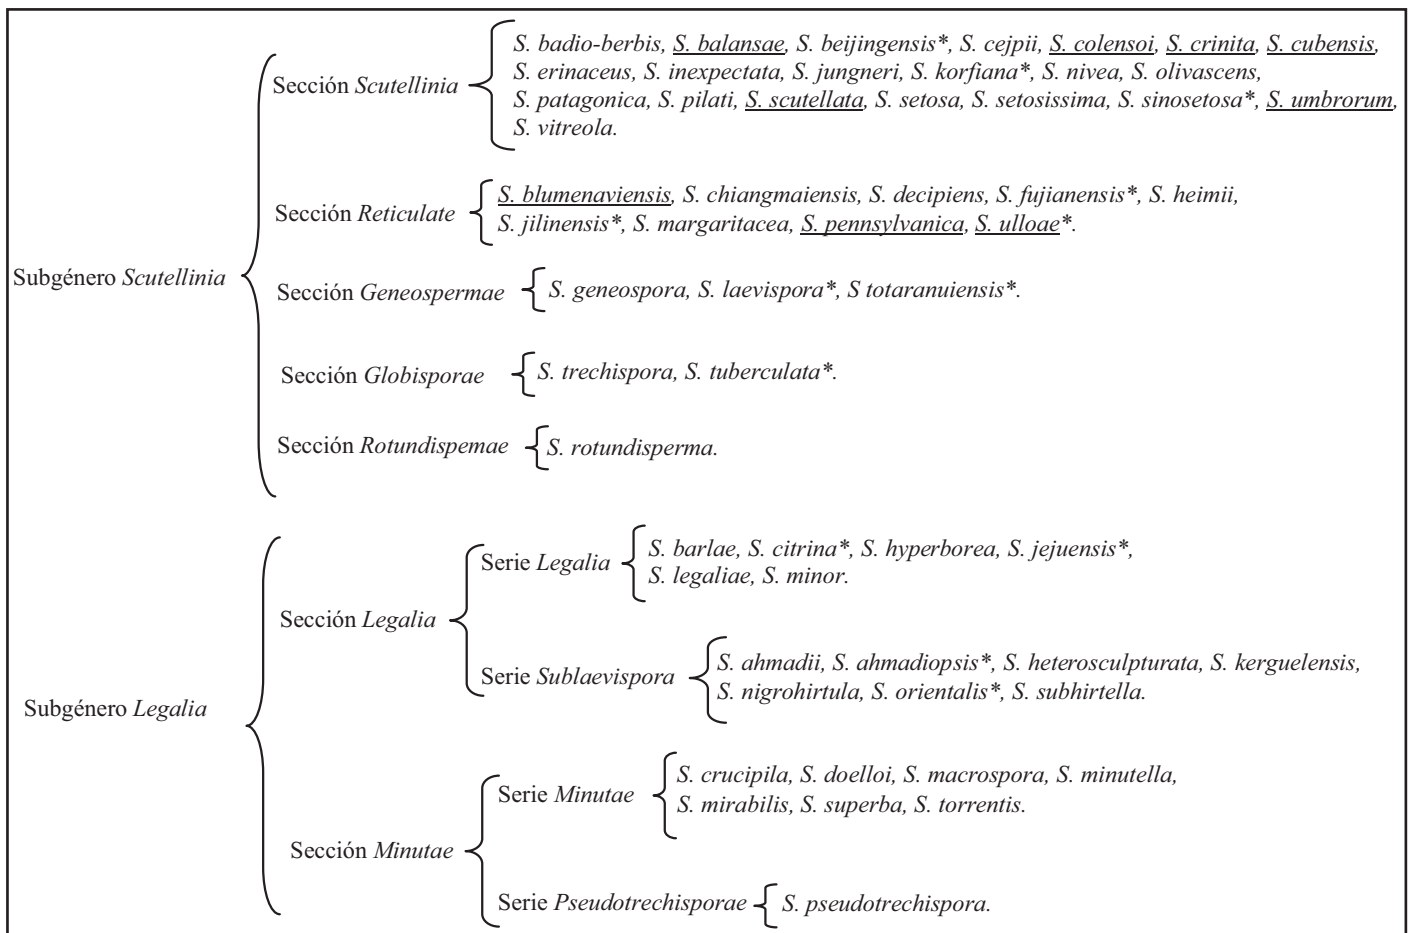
Subgénero Scutellinia

Sección Scutellinia
S. badio-berbis, S. balansae, S. beijingensis*, S. cejpii, S. colensoi, S. crinita, S. cubensis, S. erinaceus, S. inexpectata, S. jungneri, S. korfiana*, S. nivea, S. olivascens, S. patagonica, S. pilati, S. scutellata, S. setosa, S. setosissima, S. sinosetosa*, S. umbrorum, S. vitreola.

Sección Reticulate
S. blumenaviensis, S. chiangmaiensis, S. decipiens, S. fujianensis*, S. heimii, S. jilinensis*, S. margaritacea, S. pennsylvanica, S. ulloae*.

Sección Geneospermae
S. geneospora, S. laevispora*, S totaranuiensis*.

Sección Globisporae
S. trechispora, S. tuberculata*.

Sección Rotundispemae
S. rotundisperma.

Subgénero Legalia

Sección Legalia

Serie Legalia
S. barlae, S. citrina*, S. hyperborea, S. jejuensis*, S. legaliae, S. minor.

Serie Sublaevispora
S. ahmadii, S. ahmadiopsis*, S. heterosculpturata, S. kerguelensis, S. nigrohirtula, S. orientalis*, S. subhirtella.

Sección Minutae

Serie Minutae
S. crucipila, S. doelloi, S. macrospora, S. minutella, S. mirabilis, S. superba, S. torrentis.

Serie Pseudotrechisporae
S. pseudotrechispora.